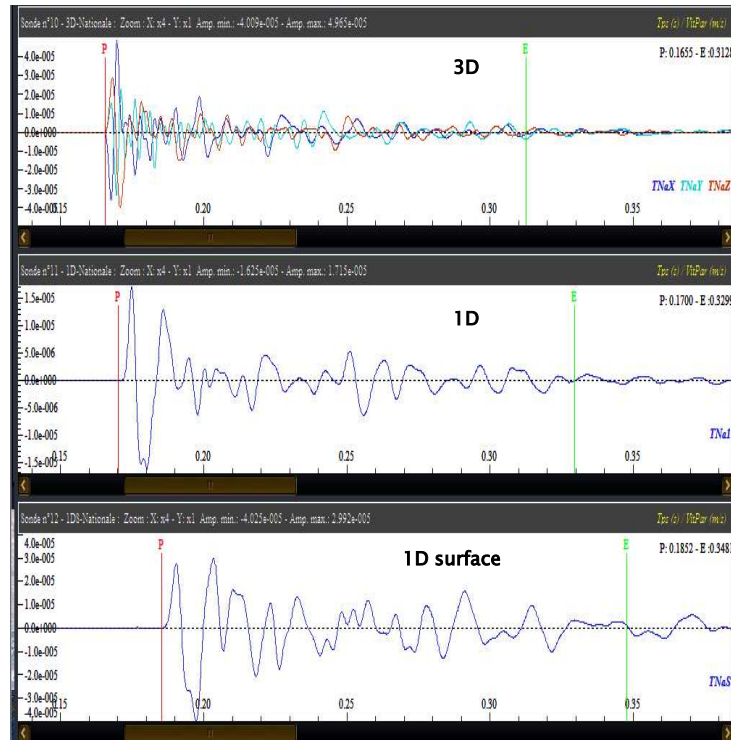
Sonde n°10 - 3D-Nationale : Zoom : X: x4 - Y: x1 Amp. min.: -4.009e-005 - Amp. max.: 4.965e-005

Tps (s) / VitPar (m/s)

P E

P: 0.1655 - E: 0.312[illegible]

3D

4.0e-005
3.0e-005
2.0e-005
1.0e-005
0.0e+000
-1.0e-005
-2.0e-005
-3.0e-005
-4.0e-005

0.15 0.20 0.25 0.30 0.35

TNaX TNaY TNaZ

Sonde n°11 - 1D-Nationale : Zoom : X: x4 - Y: x1 Amp. min.: -1.625e-005 - Amp. max.: 1.715e-005

Tps (s) / VitPar (m/s)

P E

P: 0.1700 - E: 0.329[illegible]

1D

1.5e-005
1.0e-005
5.0e-006
0.0e+000
-5.0e-006
-1.0e-005
-1.5e-005

0.15 0.20 0.25 0.30 0.35

TNa1

Sonde n°12 - 1DS-Nationale : Zoom : X: x4 - Y: x1 Amp. min.: -4.025e-005 - Amp. max.: 2.992e-005

Tps (s) / VitPar (m/s)

P E

P: 0.1852 - E: 0.348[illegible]

1D surface

4.0e-005
3.0e-005
2.0e-005
1.0e-005
0.0e+000
-1.0e-005
-2.0e-005
-3.0e-005
-4.0e-005

0.15 0.20 0.25 0.30 0.35

TNaS